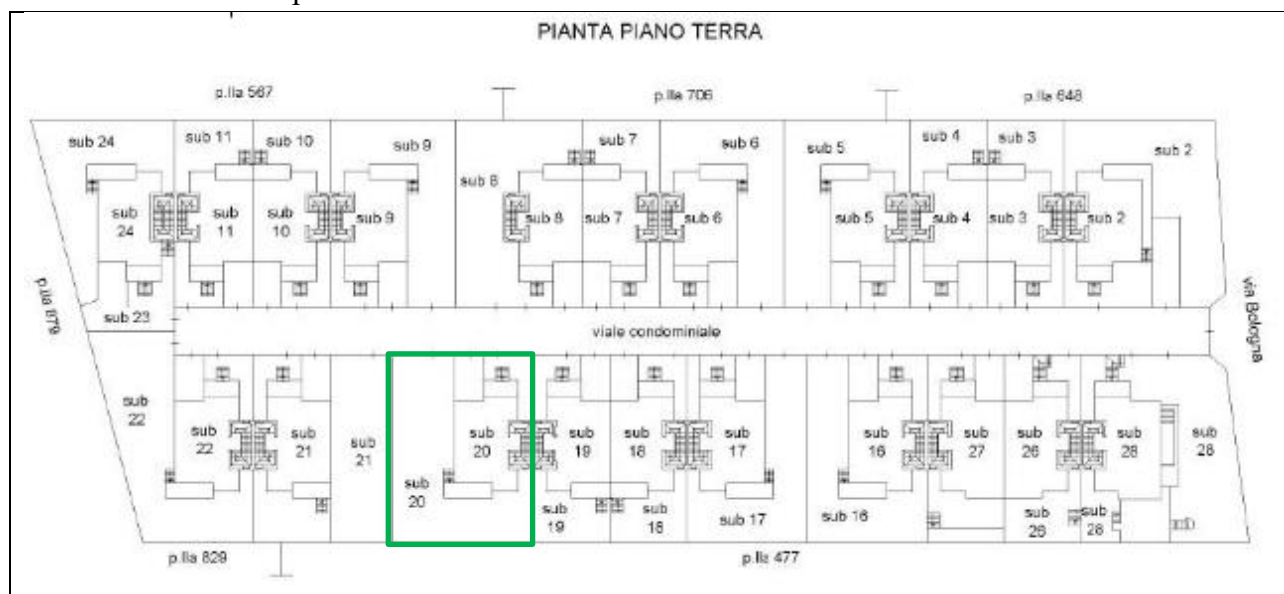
PIANTA PIANO TERRA

p.lla 567

p.lla 706

p.lla 648

sub 24
sub 11
sub 10
sub 9
sub 7
sub 6
sub 5
sub 4
sub 3
sub 2

sub 24
sub 11
sub 10
sub 9
sub 8
sub 8
sub 7
sub 6
sub 5
sub 4
sub 3
sub 2

p.lla 879

sub 23

viale condominiale

via Bologna

sub 22
sub 22
sub 21
sub 21
sub 20
sub 20
sub 19
sub 18
sub 17
sub 16
sub 27
sub 26
sub 28
sub 28

sub 19
sub 18
sub 17
sub 16
sub 26
sub 28

p.lla 829

p.lla 477